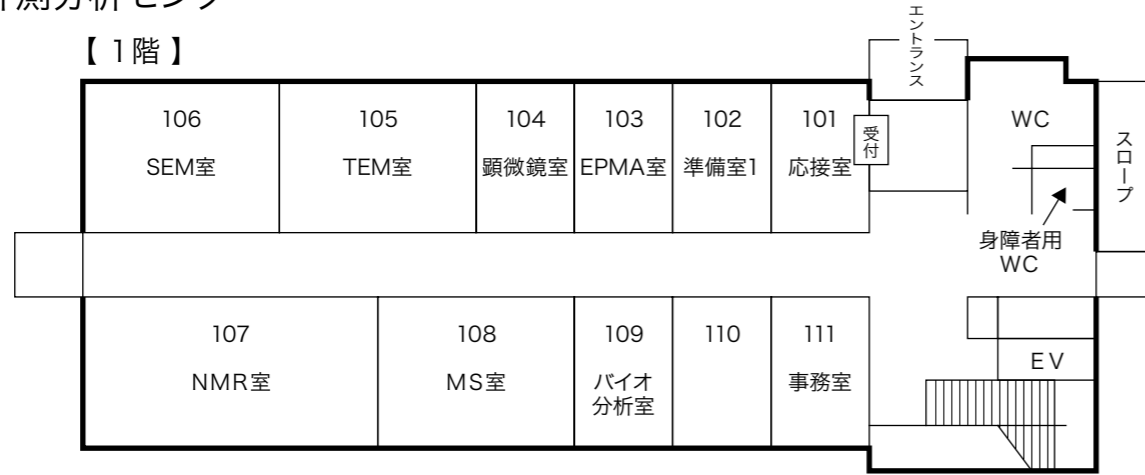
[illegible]測分析センタ

【 1階 】

エントランス

106
SEM室

105
TEM室

104
顕微鏡室

103
EPMA室

102
準備室1

101
応接室

受付

WC

スロープ

身障者用
WC

107
NMR室

108
MS室

109
バイオ
分析室

110

111
事務室

EV